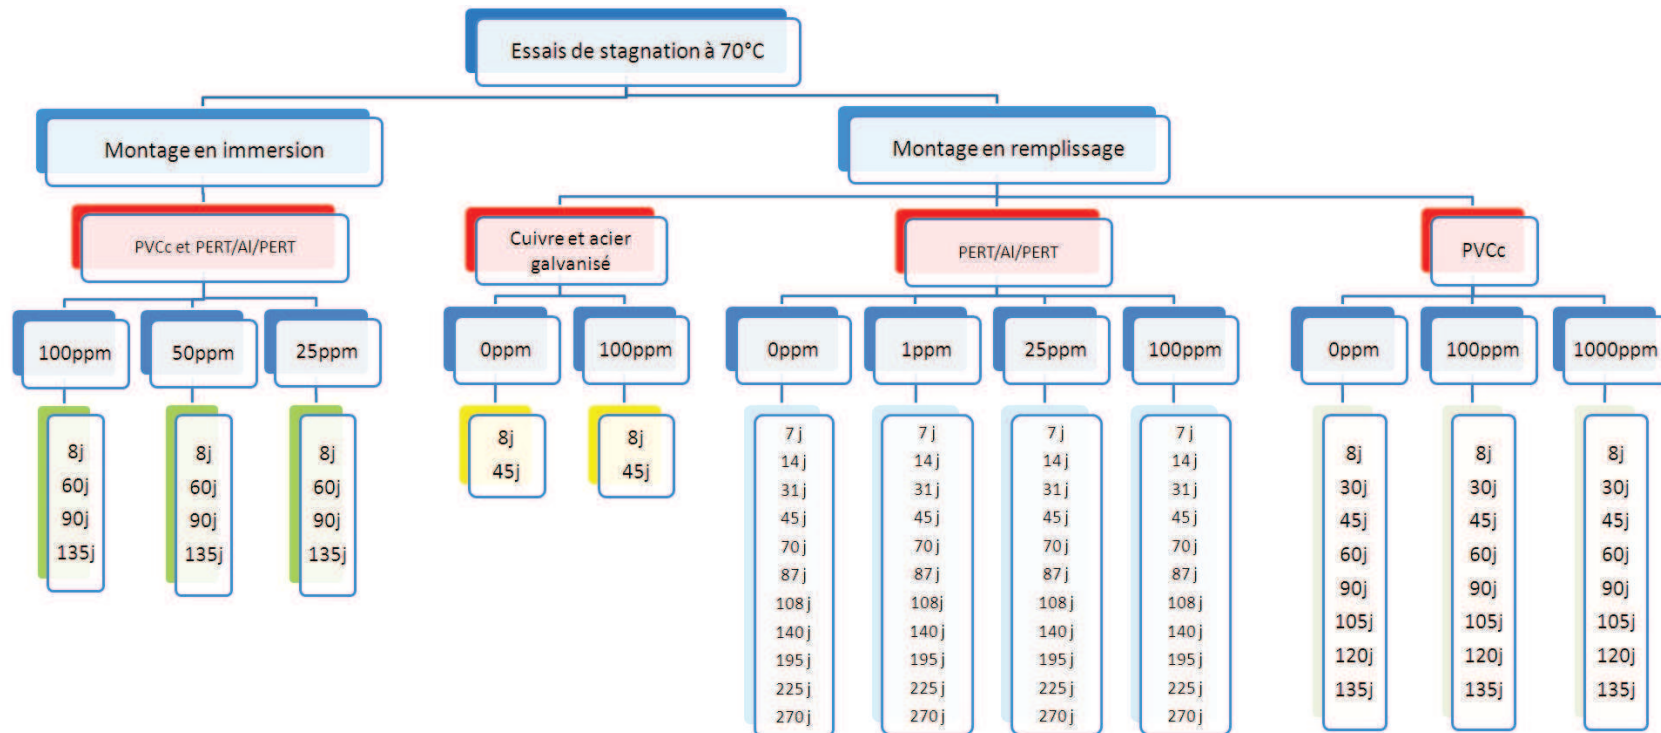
Essais de stagnation à 70°C

Montage en immersion

Montage en remplissage

PVCc et PERT/Al/PERT

Cuivre et acier galvanisé

PERT/Al/PERT

PVCc

100ppm

50ppm

25ppm

0ppm

100ppm

0ppm

1ppm

25ppm

100ppm

0ppm

100ppm

1000ppm

8j 60j 90j 135j

8j 60j 90j 135j

8j 60j 90j 135j

8j 45j

8j 45j

7 j 14 j 31 j 45 j 70 j 87 j 108 j 140 j 195 j 225 j 270 j

7 j 14 j 31 j 45 j 70 j 87 j 108 j 140 j 195 j 225 j 270 j

7 j 14 j 31 j 45 j 70 j 87 j 108 j 140 j 195 j 225 j 270 j

7 j 14 j 31 j 45 j 70 j 87 j 108 j 140 j 195 j 225 j 270 j

8j 30j 45j 60j 90j 105j 120j 135j

8j 30j 45j 60j 90j 105j 120j 135j

8j 30j 45j 60j 90j 105j 120j 135j